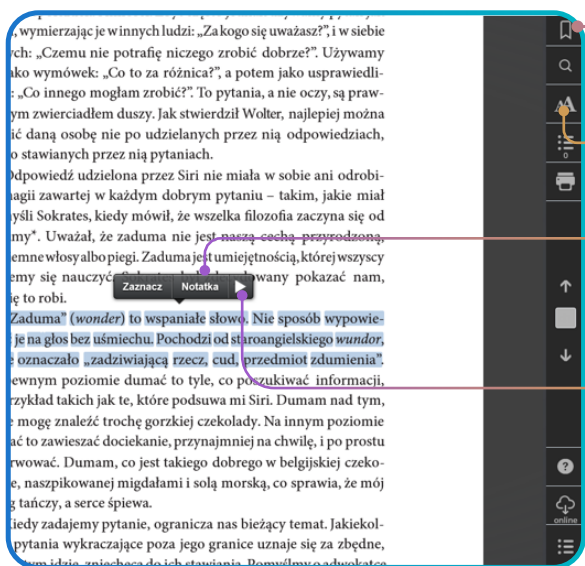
ch, wymierzając je w innych ludzi: „Za kogo się uważasz?", i w siebie ych: „Czemu nie potrafię niczego zrobić dobrze?". Używamy ko wymówek: „Co to za różnica?", a potem jako usprawiedli-: „Co innego mogłam zrobić?". To pytania, a nie oczy, są praw-ym zwierciadłem duszy. Jak stwierdził Wolter, najlepiej można ić daną osobę nie po udzielanych przez nią odpowiedziach, o stawianych przez nią pytaniach.

Odpowiedź udzielona przez Siri nie miała w sobie ani odrobi-nagii zawartej w każdym dobrym pytaniu – takim, jakie miał myśli Sokrates, kiedy mówił, że wszelka filozofia zaczyna się od my*. Uważał, że zaduma nie jest naszą cechą przyrodzoną, emne włosy albo piegi. Zaduma jest umiejętnością, której wszyscy emy się nauczyć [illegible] wany pokazać nam, ię to robi.

Zaduma" (wonder) to wspaniałe słowo. Nie sposób wypowie-ę je na głos bez uśmiechu. Pochodzi od staroangielskiego wundor, oznaczało „zadziwiającą rzecz, cud, przedmiot zdumienia". ewnym poziomie dumać to tyle, co poszukiwać informacji, rzykład takich jak te, które podsuwa mi Siri. Dumam nad tym, mogę znaleźć trochę gorzkiej czekolady. Na innym poziomie ać to zawieszać dociekanie, przynajmniej na chwilę, i po prostu rować. Dumam, co jest takiego dobrego w belgijskiej czeko-, naszpikowanej migdałami i solą morską, co sprawia, że mój tańczy, a serce śpiewa.

Kiedy zadajemy pytanie, ogranicza nas bieżący temat. Jakiekol-pytania wykraczające poza jego granice uznaje się za zbędne, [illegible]

Zaznacz
Notatka
online